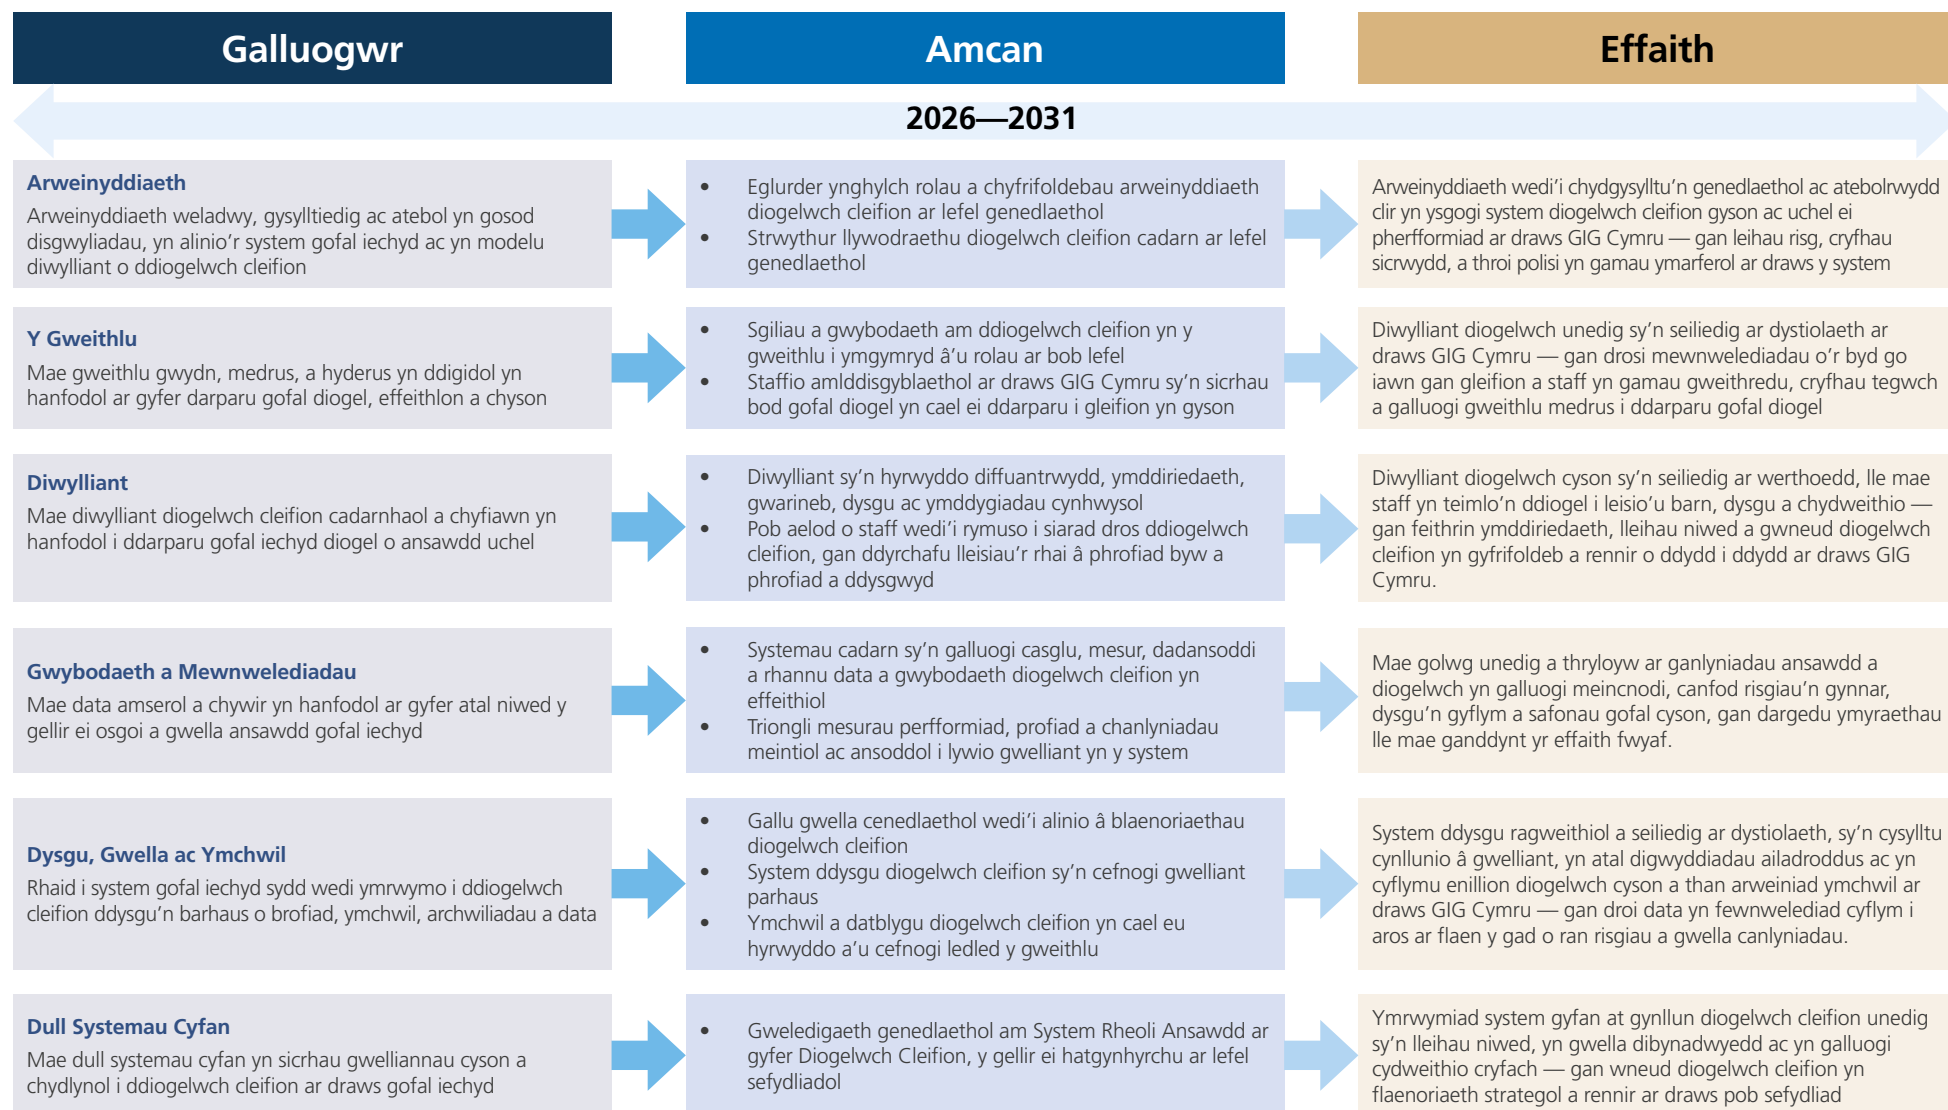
Galluogwr

Amcan

Effaith

2026—2031

**Arweinyddiaeth**
Arweinyddiaeth weladwy, gysylltiedig ac atebol yn gosod disgwyliadau, yn alinio'r system gofal iechyd ac yn modelu diwylliant o ddiogelwch cleifion

- Eglurder ynghylch rolau a chyfrifoldebau arweinyddiaeth diogelwch cleifion ar lefel genedlaethol
- Strwythur llywodraethu diogelwch cleifion cadarn ar lefel genedlaethol

Arweinyddiaeth wedi'i chydgysylltu'n genedlaethol ac atebolrwydd clir yn ysgogi system diogelwch cleifion gyson ac uchel ei pherfformiad ar draws GIG Cymru — gan leihau risg, cryfhau sicrwydd, a throi polisi yn gamau ymarferol ar draws y system

**Y Gweithlu**
Mae gweithlu gwydn, medrus, a hyderus yn ddigidol yn hanfodol ar gyfer darparu gofal diogel, effeithlon a chyson

- Sgiliau a gwybodaeth am ddiogelwch cleifion yn y gweithlu i ymgymryd â'u rolau ar bob lefel
- Staffio amlddisgyblaethol ar draws GIG Cymru sy'n sicrhau bod gofal diogel yn cael ei ddarparu i gleifion yn gyson

Diwylliant diogelwch unedig sy'n seiliedig ar dystiolaeth ar draws GIG Cymru — gan drosi mewnwelediadau o'r byd go iawn gan gleifion a staff yn gamau gweithredu, cryfhau tegwch a galluogi gweithlu medrus i ddarparu gofal diogel

**Diwylliant**
Mae diwylliant diogelwch cleifion cadarnhaol a chyfiawn yn hanfodol i ddarparu gofal iechyd diogel o ansawdd uchel

- Diwylliant sy'n hyrwyddo diffuantrwydd, ymddiriedaeth, gwarineb, dysgu ac ymddygiadau cynhwysol
- Pob aelod o staff wedi'i rymuso i siarad dros ddiogelwch cleifion, gan ddyrchafu lleisiau'r rhai â phrofiad byw a phrofiad a ddysgwyd

Diwylliant diogelwch cyson sy'n seiliedig ar werthoedd, lle mae staff yn teimlo'n ddiogel i leisio'u barn, dysgu a chydweithio — gan feithrin ymddiriedaeth, lleihau niwed a gwneud diogelwch cleifion yn gyfrifoldeb a rennir o ddydd i ddydd ar draws GIG Cymru.

**Gwybodaeth a Mewnwelediadau**
Mae data amserol a chywir yn hanfodol ar gyfer atal niwed y gellir ei osgoi a gwella ansawdd gofal iechyd

- Systemau cadarn sy'n galluogi casglu, mesur, dadansoddi a rhannu data a gwybodaeth diogelwch cleifion yn effeithiol
- Triongli mesurau perfformiad, profiad a chanlyniadau meintiol ac ansoddol i lywio gwelliant yn y system

Mae golwg unedig a thryloyw ar ganlyniadau ansawdd a diogelwch yn galluogi meincnodi, canfod risgiau'n gynnar, dysgu'n gyflym a safonau gofal cyson, gan dargedu ymyraethau lle mae ganddynt yr effaith fwyaf.

**Dysgu, Gwella ac Ymchwil**
Rhaid i system gofal iechyd sydd wedi ymrwymo i ddiogelwch cleifion ddysgu'n barhaus o brofiad, ymchwil, archwiliadau a data

- Gallu gwella cenedlaethol wedi'i alinio â blaenoriaethau diogelwch cleifion
- System ddysgu diogelwch cleifion sy'n cefnogi gwelliant parhaus
- Ymchwil a datblygu diogelwch cleifion yn cael eu hyrwyddo a'u cefnogi ledled y gweithlu

System ddysgu ragweithiol a seiliedig ar dystiolaeth, sy'n cysylltu cynllunio â gwelliant, yn atal digwyddiadau ailadroddus ac yn cyflymu enillion diogelwch cyson a than arweiniad ymchwil ar draws GIG Cymru — gan droi data yn fewnwelediad cyflym i aros ar flaen y gad o ran risgiau a gwella canlyniadau.

**Dull Systemau Cyfan**
Mae dull systemau cyfan yn sicrhau gwelliannau cyson a chydlynol i ddiogelwch cleifion ar draws gofal iechyd

- Gweledigaeth genedlaethol am System Rheoli Ansawdd ar gyfer Diogelwch Cleifion, y gellir ei hatgynhyrchu ar lefel sefydliadol

Ymrwymiad system gyfan at gynllun diogelwch cleifion unedig sy'n lleihau niwed, yn gwella dibynadwyedd ac yn galluogi cydweithio cryfach — gan wneud diogelwch cleifion yn flaenoriaeth strategol a rennir ar draws pob sefydliad